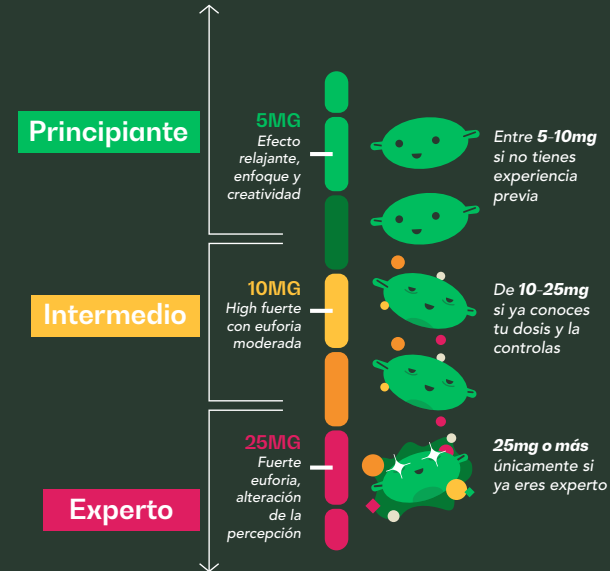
Principiante

5MG
Efecto relajante, enfoque y creatividad

Entre **5-10mg** si no tienes experiencia previa

Intermedio

10MG
High fuerte con euforia moderada

De **10-25mg** si ya conoces tu dosis y la controlas

Experto

25MG
Fuerte euforia, alteración de la percepción

**25mg o más** únicamente si ya eres experto